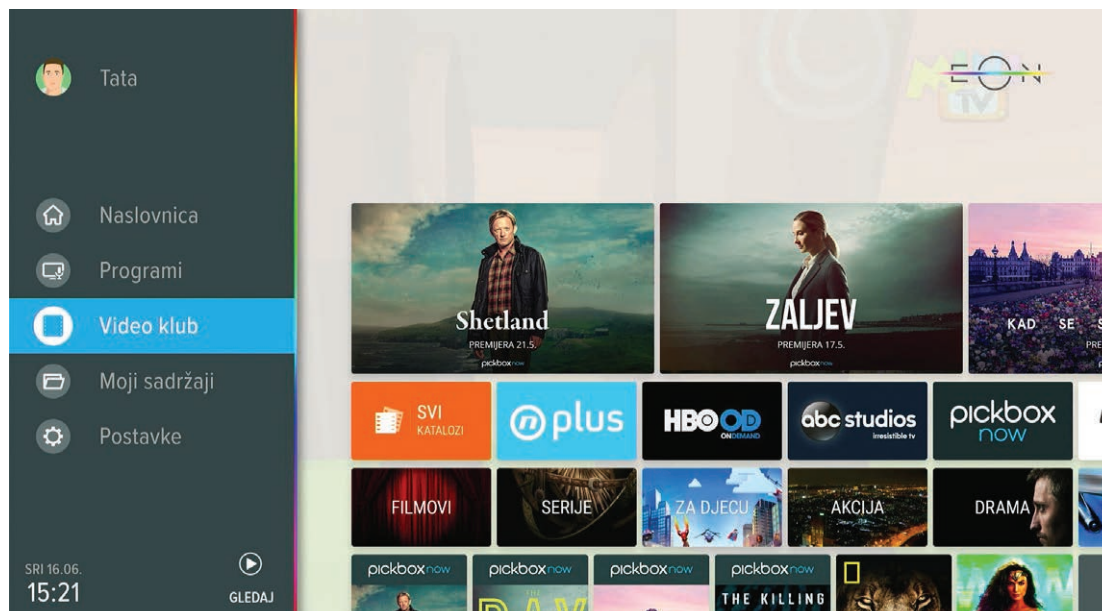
Tata

EON

Naslovnica

Programi

Video klub

Moji sadržaji

Postavke

SRI 16.06.
15:21

GLEDAJ

Shetland
PREMIJERA 21.5.
pickbox now

ZALJEV
PREMIJERA 17.5.
pickbox now

KAD SE S
PRE

SVI KATALOZI

n plus

HBO OD ON DEMAND

abc studios
irresistible tv

pickbox now

FILMOVI

SERIJE

ZA DJECU

AKCIJA

DRAMA

pickbox now

pickbox now

pickbox now

pickbox now

THE KILLING